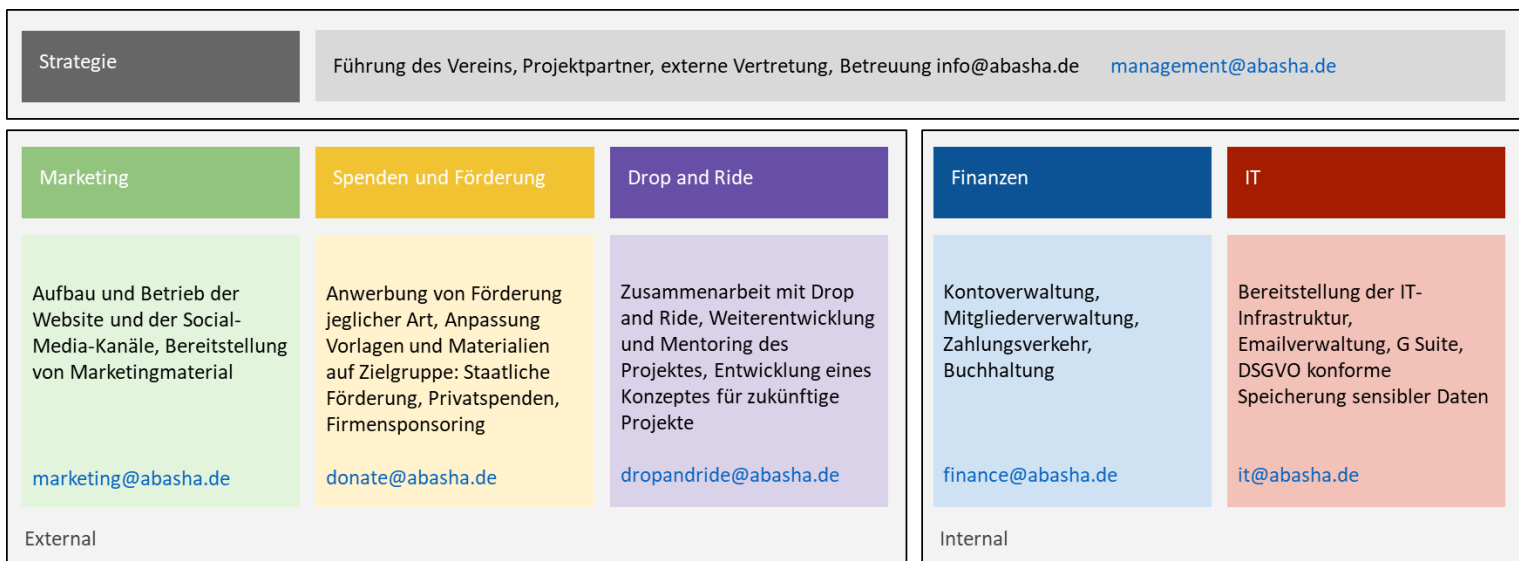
Strategie

Führung des Vereins, Projektpartner, externe Vertretung, Betreuung info@abasha.de management@abasha.de

Marketing

Aufbau und Betrieb der Website und der Social-Media-Kanäle, Bereitstellung von Marketingmaterial

marketing@abasha.de

Spenden und Förderung

Anwerbung von Förderung jeglicher Art, Anpassung Vorlagen und Materialien auf Zielgruppe: Staatliche Förderung, Privatspenden, Firmensponsoring

donate@abasha.de

Drop and Ride

Zusammenarbeit mit Drop and Ride, Weiterentwicklung und Mentoring des Projektes, Entwicklung eines Konzeptes für zukünftige Projekte

dropandride@abasha.de

External

Finanzen

Kontoverwaltung, Mitgliederverwaltung, Zahlungsverkehr, Buchhaltung

finance@abasha.de

IT

Bereitstellung der IT-Infrastruktur, Emailverwaltung, G Suite, DSGVO konforme Speicherung sensibler Daten

it@abasha.de

Internal